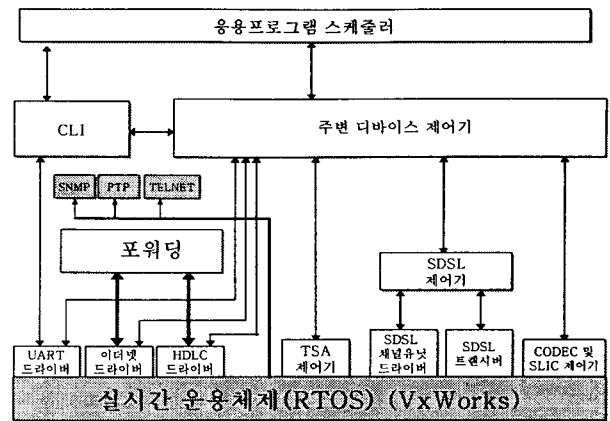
응용프로그램 스케줄러

CLI

주변 디바이스 제어기

SNMP PTP TELNET

포워딩

SDSL 제어기

UART 드라이버

이더넷 드라이버

HDLC 드라이버

TSA 제어기

SDSL 채널유닛 드라이버

SDSL 트랜시버

CODEC 및 SLIC 제어기

실시간 운용체제(RTOS) (VxWorks)